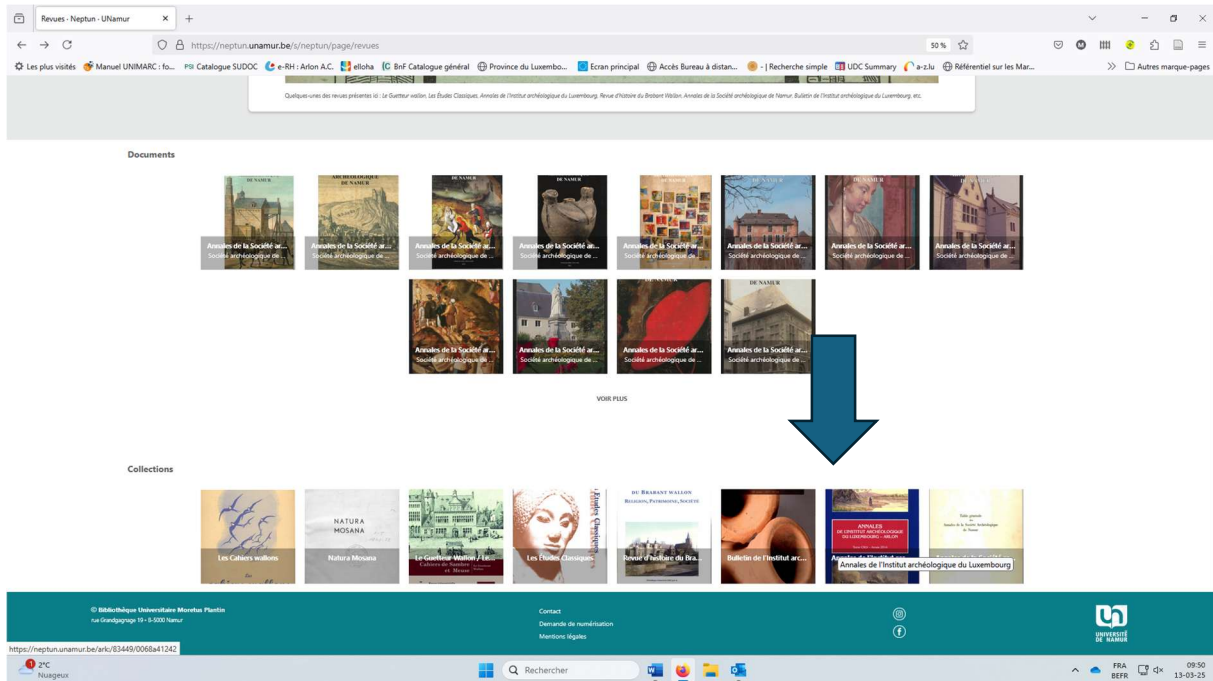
Revues - Neptun - UNamur ×

https://neptun.unamur.be/s/neptun/page/revues 50 %

Les plus visités Manuel UNIMARC : fo... Catalogue SUDOC e-RH : Arlon A.C. elloha BnF Catalogue général Province du Luxembo... Ecran principal Accès Bureau à distan... - | Recherche simple UDC Summary a-z.lu Référentiel sur les Mar... Autres marque-pages

Quelques-unes des revues présentes ici : Le Guetteur wallon, Les Études Classiques, Annales de l'Institut archéologique du Luxembourg, Revue d'Histoire du Brabant Wallon, Annales de la Société archéologique de Namur, Bulletin de l'Institut archéologique du Luxembourg, etc.

Documents

Annales de la Société ar... Société archéologique de ...
Annales de la Société ar... Société archéologique de ...
Annales de la Société ar... Société archéologique de ...
Annales de la Société ar... Société archéologique de ...
Annales de la Société ar... Société archéologique de ...
Annales de la Société ar... Société archéologique de ...
Annales de la Société ar... Société archéologique de ...
Annales de la Société ar... Société archéologique de ...
Annales de la Société ar... Société archéologique de ...
Annales de la Société ar... Société archéologique de ...
Annales de la Société ar... Société archéologique de ...
Annales de la Société ar... Société archéologique de ...

VOIR PLUS

Collections

Les Cahiers wallons
Natura Mosana
Le Guetteur Wallon / Le ...
Les Études Classiques
Revue d'histoire du Bra...
Bulletin de l'Institut arc...
Annales de l'Institut archéologique du Luxembourg

© Bibliothèque Universitaire Moretus Plantin
rue Grandgagnage 19 - B-5000 Namur

Contact
Demande de numérisation
Mentions légales

UNIVERSITÉ DE NAMUR

https://neptun.unamur.be/ark:/83449/0068a41242

2°C Nuageux
Rechercher
FRA BEFR 09:50 13-03-25